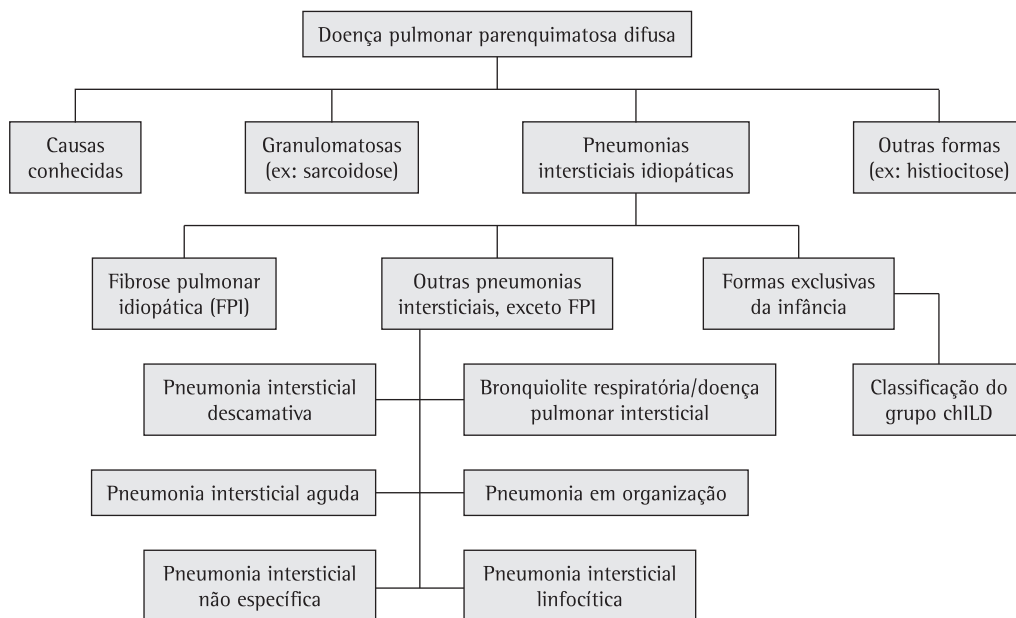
Doença pulmonar parenquimatosa difusa

Causas conhecidas

Granulomatosas (ex: sarcoidose)

Pneumonias intersticiais idiopáticas

Outras formas (ex: histiocitose)

Fibrose pulmonar idiopática (FPI)

Outras pneumonias intersticiais, exceto FPI

Formas exclusivas da infância

Pneumonia intersticial descamativa

Bronquiolite respiratória/doença pulmonar intersticial

Classificação do grupo chILD

Pneumonia intersticial aguda

Pneumonia em organização

Pneumonia intersticial não específica

Pneumonia intersticial linfocítica